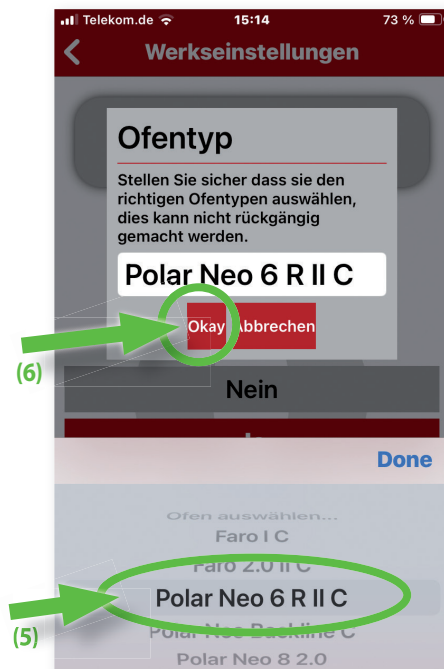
Telekom.de 15:14 73 %

Werkseinstellungen

Ofentyp

Stellen Sie sicher dass sie den richtigen Ofentypen auswählen, dies kann nicht rückgängig gemacht werden.

Polar Neo 6 R II C

Okay Abbrechen

(6)

Nein

Done

Ofen auswählen...
Faro I C
Faro 2.0 II C
Polar Neo 6 R II C
Polar Neo Backline C
Polar Neo 8 2.0

(5)